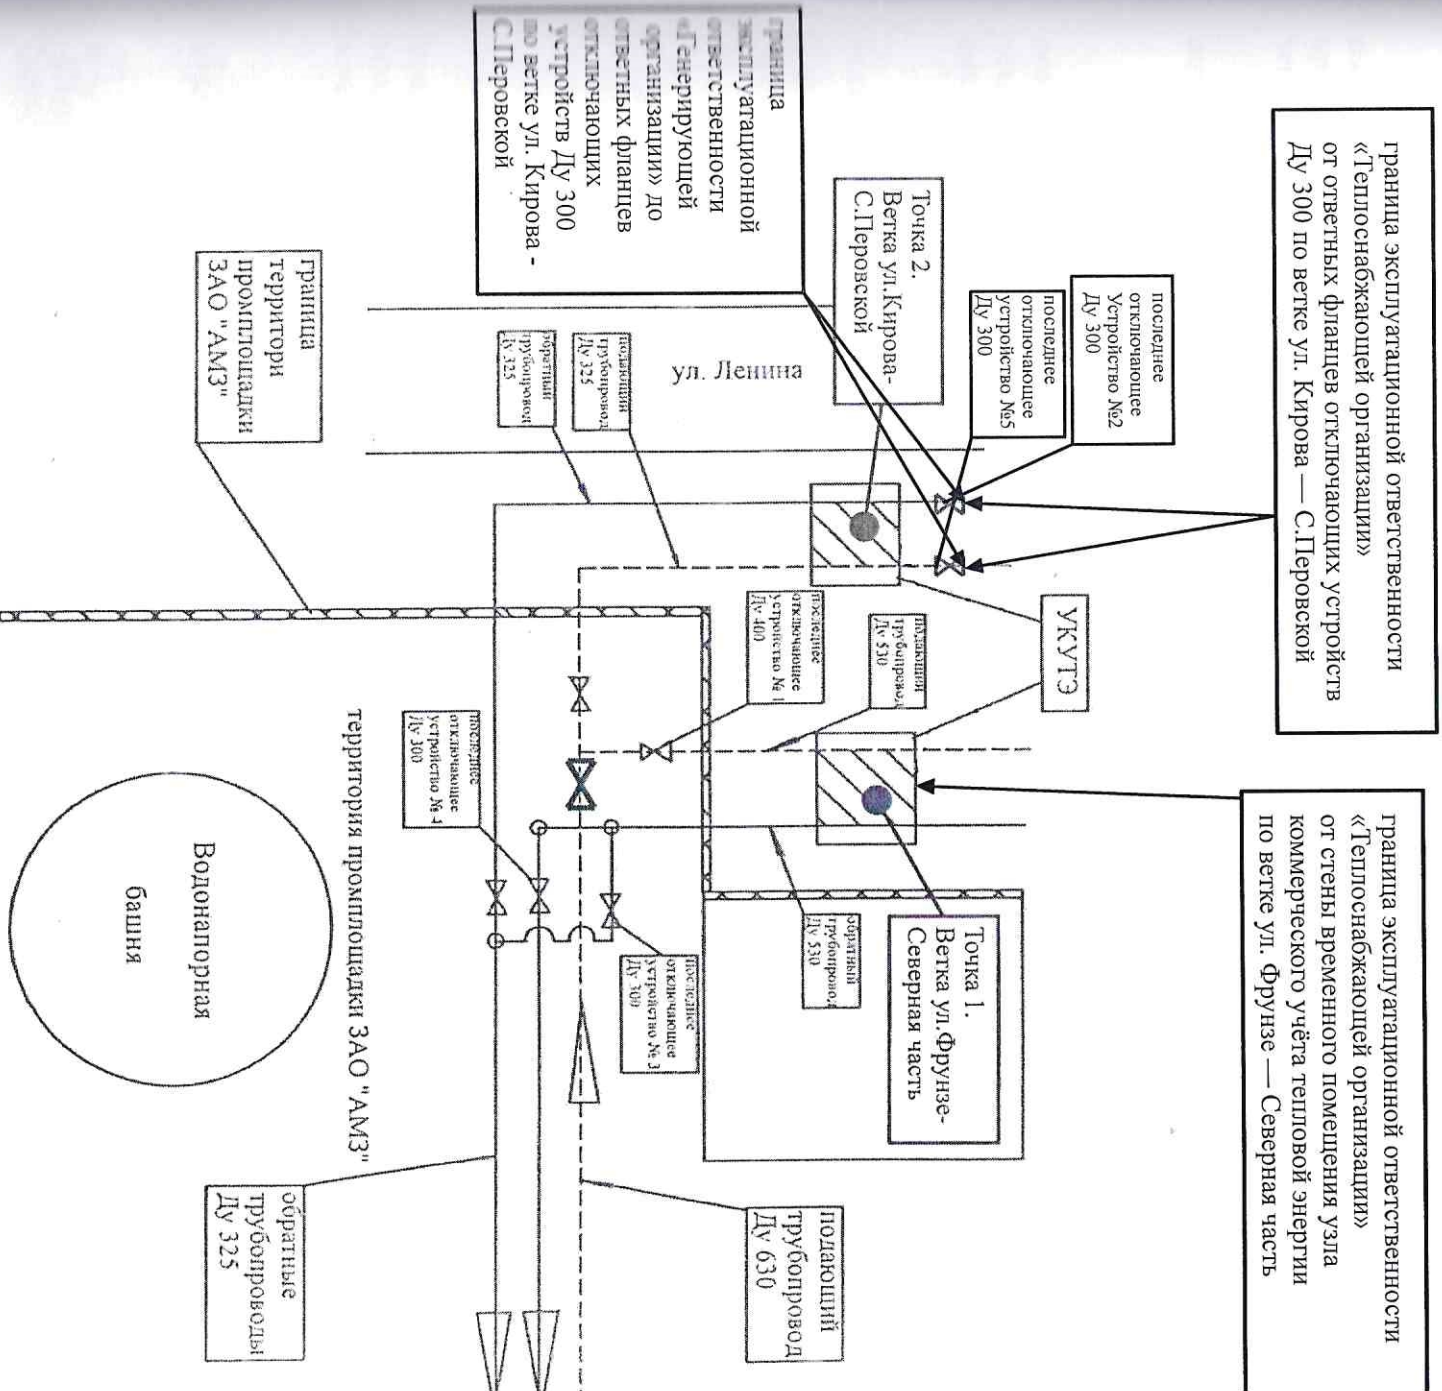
граница эксплуатационной ответственности «Теплоснабжающей организации» от ответных фланцев отключающих устройств Ду 300 по ветке ул. Кирова — С.Перовской

граница эксплуатационной ответственности «Генерирующей организации» до ответных фланцев отключающих устройств Ду 300 по ветке ул. Кирова - С.Перовской

Точка 2. Ветка ул.Кирова- С.Перовской

последнее отключающее Устройство №2 Ду 300

последнее отключающее устройство №5 Ду 300

ул. Ленина

подающий трубопровод Ду 325

обратный трубопровод Ду 325

граница территори промплощадки ЗАО "АМЗ"

УКУТЭ

подающий трубопровод Ду 530

последнее отключающее устройство № 1 Ду 400

последнее отключающее устройство № 4 Ду 300

территория промплощадки ЗАО "АМЗ"

Водонапорная башня

граница эксплуатационной ответственности «Теплоснабжающей организации» от стены временного помещения узла коммерческого учёта тепловой энергии по ветке ул. Фрунзе — Северная часть

Точка 1. Ветка ул.Фрунзе- Северная часть

обратный трубопровод Ду 530

последнее отключающее устройство № 3 Ду 300

подающий трубопровод Ду 630

обратные трубопроводы Ду 325